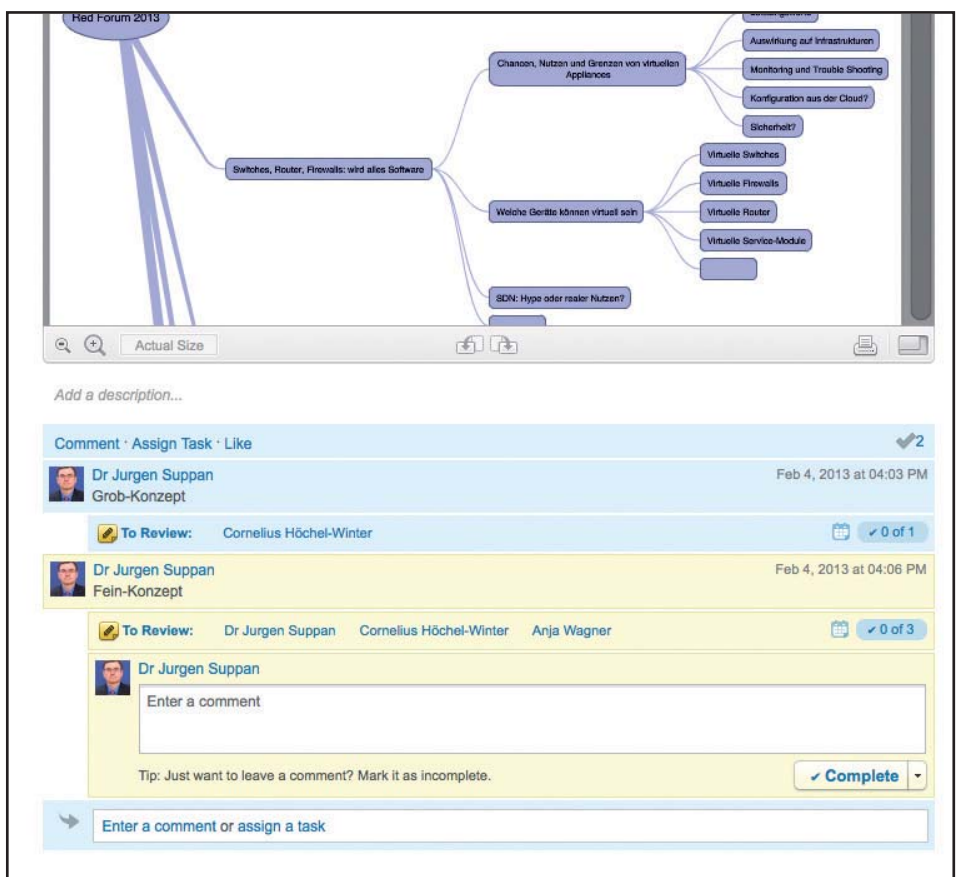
Red Forum 2013

Switches, Router, Firewalls: wird alles Software

Chancen, Nutzen und Grenzen von virtuellen Appliances

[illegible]

Auswirkung auf Infrastrukturen

Monitoring und Trouble Shooting

Konfiguration aus der Cloud?

Sicherheit?

Welche Geräte können virtuell sein

Virtuelle Switches

Virtuelle Firewalls

Virtuelle Router

Virtuelle Service-Module

SDN: Hype oder realer Nutzen?

Actual Size

Add a description...

Comment · Assign Task · Like

2

Dr Jurgen Suppan
Grob-Konzept

Feb 4, 2013 at 04:03 PM

To Review: Cornelius Höchel-Winter

✓0 of 1

Dr Jurgen Suppan
Fein-Konzept

Feb 4, 2013 at 04:06 PM

To Review: Dr Jurgen Suppan Cornelius Höchel-Winter Anja Wagner

✓0 of 3

Dr Jurgen Suppan

Enter a comment

Tip: Just want to leave a comment? Mark it as incomplete.

✓ Complete

Enter a comment or assign a task